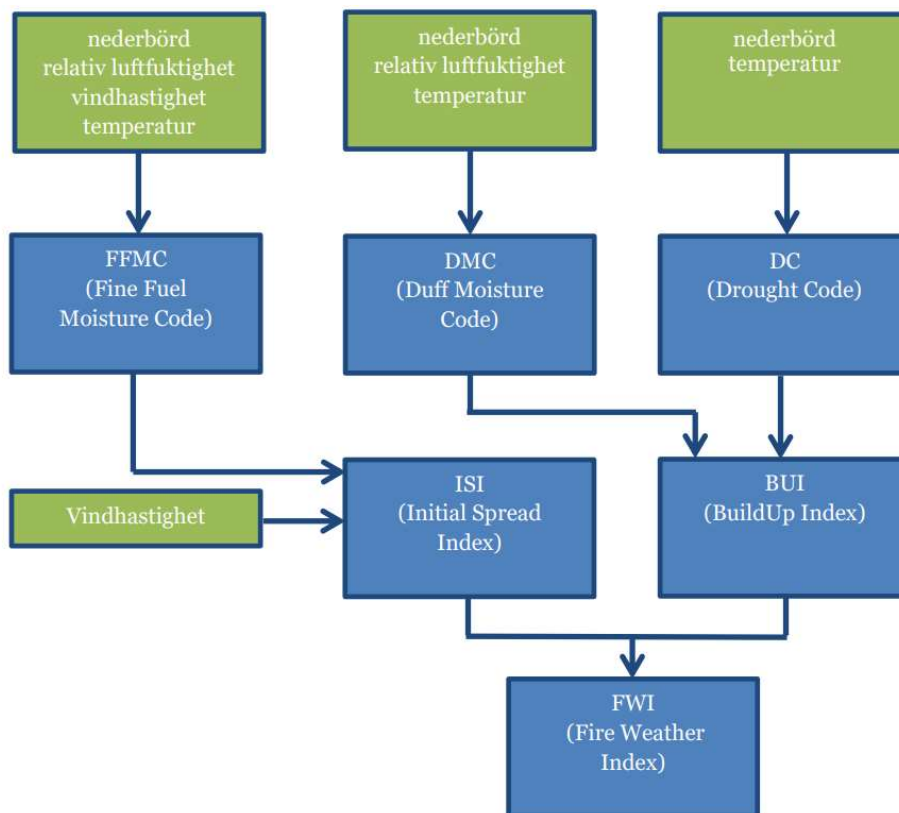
nederbörd
relativ luftfuktighet
vindhastighet
temperatur

nederbörd
relativ luftfuktighet
temperatur

nederbörd
temperatur

FFMC
(Fine Fuel
Moisture Code)

DMC
(Duff Moisture
Code)

DC
(Drought Code)

Vindhastighet

ISI
(Initial Spread
Index)

BUI
(BuildUp Index)

FWI
(Fire Weather
Index)